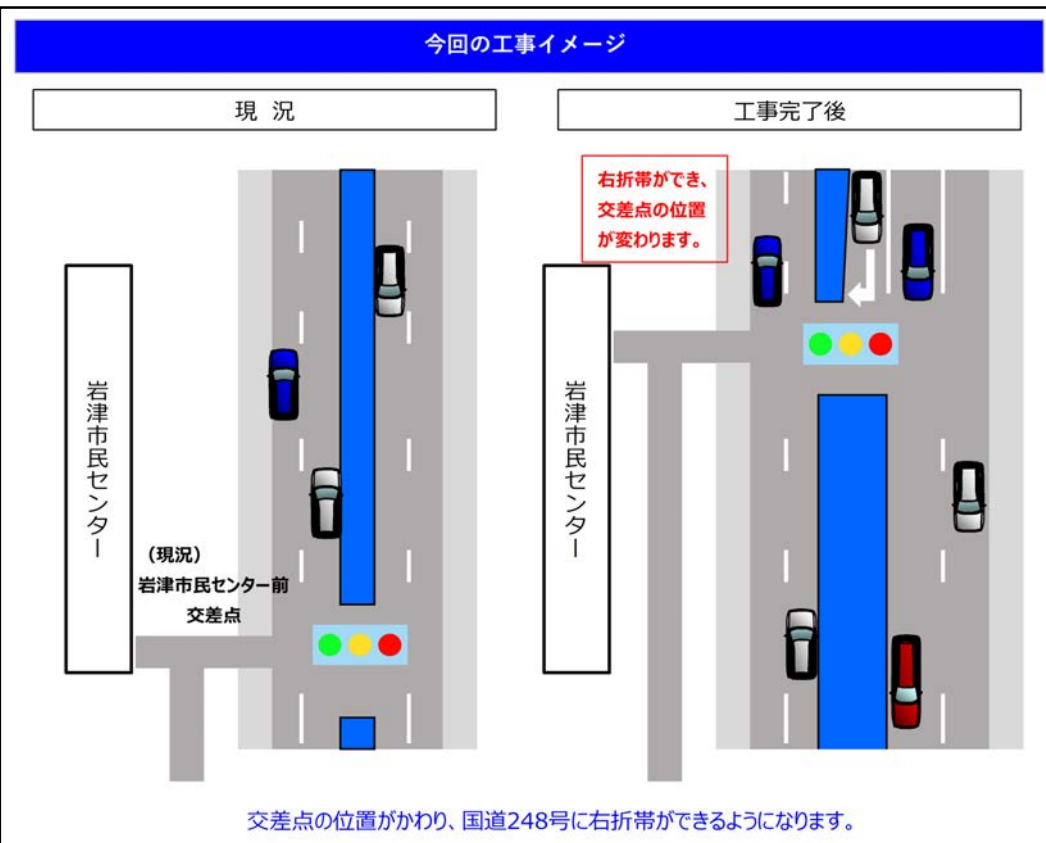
今回の工事イメージ

現 況

工事完了後

岩津市民センター

（現況）
岩津市民センター前
交差点

右折帯ができ、
交差点の位置
が変わります。

岩津市民センター

交差点の位置がかわり、国道248号に右折帯ができるようになります。